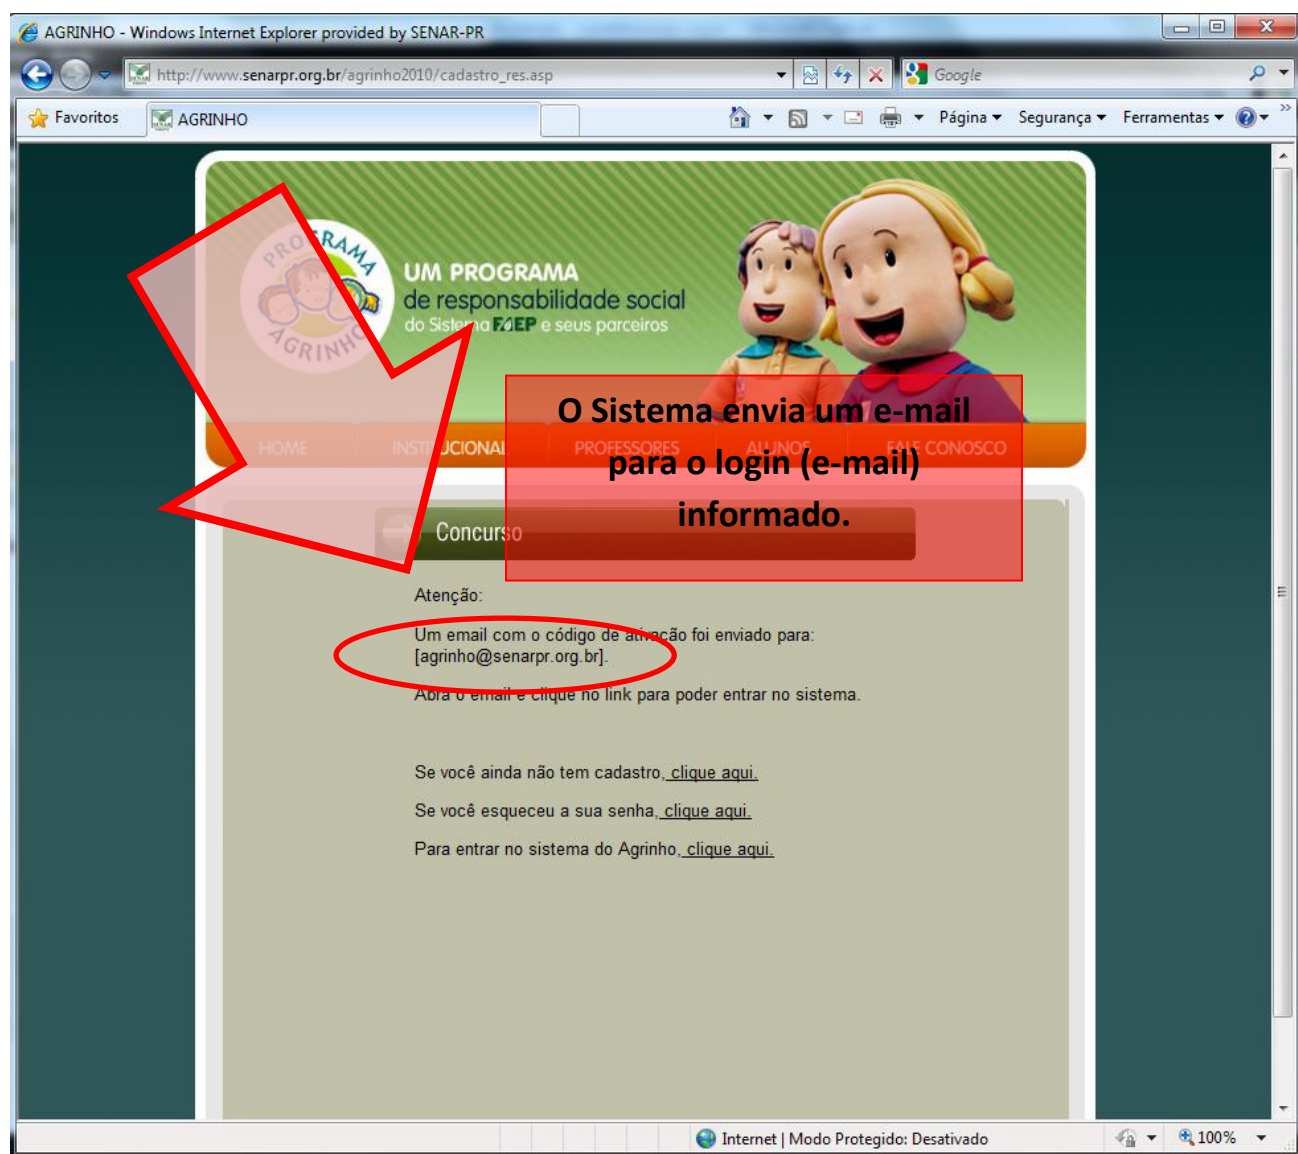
AGRINHO - Windows Internet Explorer provided by SENAR-PR

http://www.senarpr.org.br/agrinho2010/cadastro_res.asp

Google

Favoritos AGRINHO

Página ▾ Segurança ▾ Ferramentas ▾

PROGRAMA AGRINHO

UM PROGRAMA
de responsabilidade social
do Sistema FAEP e seus parceiros

HOME INSTITUCIONAL PROFESSORES ALUNOS FALE CONOSCO

O Sistema envia um e-mail para o login (e-mail) informado.

Concurso

Atenção:

Um email com o código de ativação foi enviado para: [agrinho@senarpr.org.br].

Abra o email e clique no link para poder entrar no sistema.

Se você ainda não tem cadastro, clique aqui.

Se você esqueceu a sua senha, clique aqui.

Para entrar no sistema do Agrinho, clique aqui.

Internet | Modo Protegido: Desativado

100%